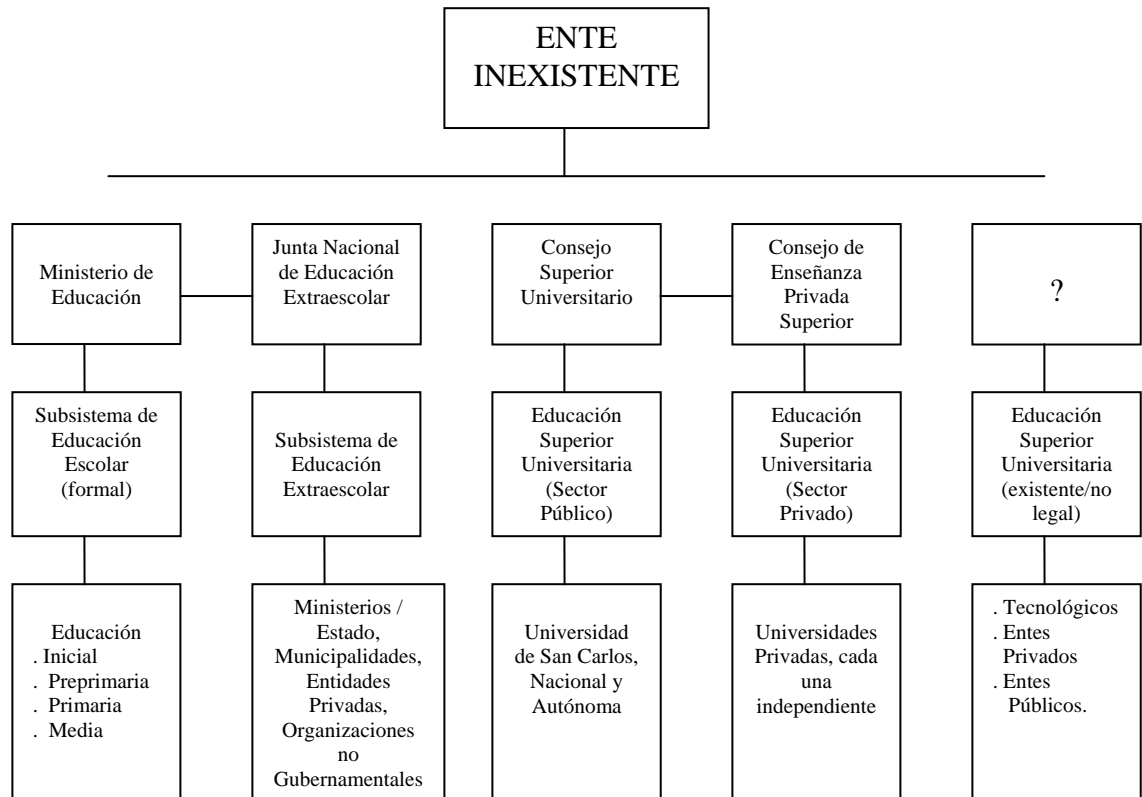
ENTE INEXISTENTE

Ministerio de Educación

Junta Nacional de Educación Extraescolar

Consejo Superior Universitario

Consejo de Enseñanza Privada Superior

?

Subsistema de Educación Escolar (formal)

Subsistema de Educación Extraescolar

Educación Superior Universitaria (Sector Público)

Educación Superior Universitaria (Sector Privado)

Educación Superior Universitaria (existente/no legal)

Educación
. Inicial
. Preprimaria
. Primaria
. Media

Ministerios / Estado, Municipalidades, Entidades Privadas, Organizaciones no Gubernamentales

Universidad de San Carlos, Nacional y Autónoma

Universidades Privadas, cada una independiente

. Tecnológicos
. Entes Privados
. Entes Públicos.